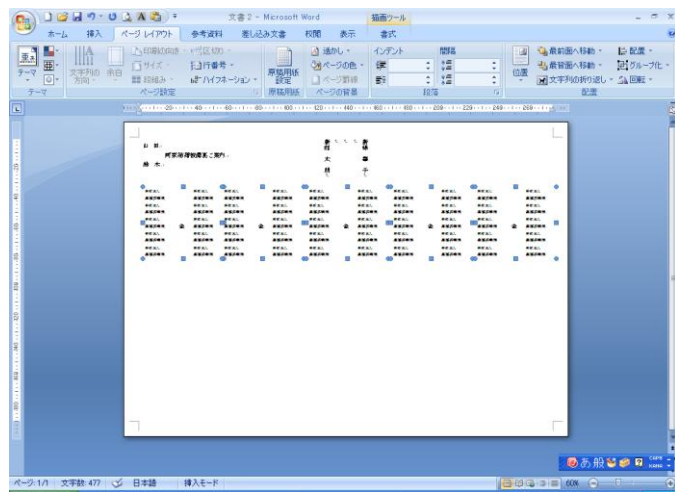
文書 2 - Microsoft Word　描画ツール

ホーム　挿入　ページ レイアウト　参考資料　差し込み文書　校閲　表示　書式

テーマ　文字列の方向　余白　印刷の向き　サイズ　段組み　区切り　行番号　ハイフネーション　原稿用紙設定　透かし　ページの色　ページ罫線　インデント　間隔　位置　最前面へ移動　最背面へ移動　文字列の折り返し　配置　グループ化　回転

テーマ　ページ設定　原稿用紙　ページの背景　段落　配置

件 名：
阿部殿御慶事ご案内
差出人

ページ: 1/1　文字数: 477　日本語　挿入モード　60%